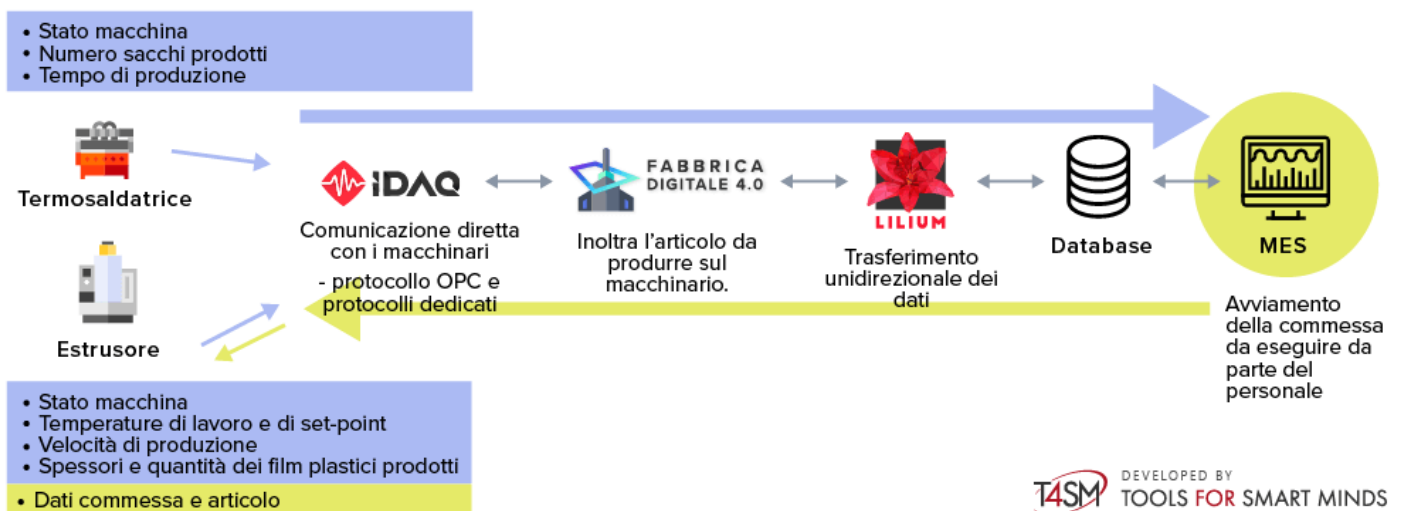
• Stato macchina
• Numero sacchi prodotti
• Tempo di produzione

Termosaldatrice

Estrusore

iDAQ

Comunicazione diretta con i macchinari

- protocollo OPC e protocolli dedicati

FABBRICA DIGITALE 4.0

Inoltra l'articolo da produrre sul macchinario.

LILIUM

Trasferimento unidirezionale dei dati

Database

MES

Avviamento della commessa da eseguire da parte del personale

• Stato macchina
• Temperature di lavoro e di set-point
• Velocità di produzione
• Spessori e quantità dei film plastici prodotti

• Dati commessa e articolo

T4SM DEVELOPED BY TOOLS FOR SMART MINDS